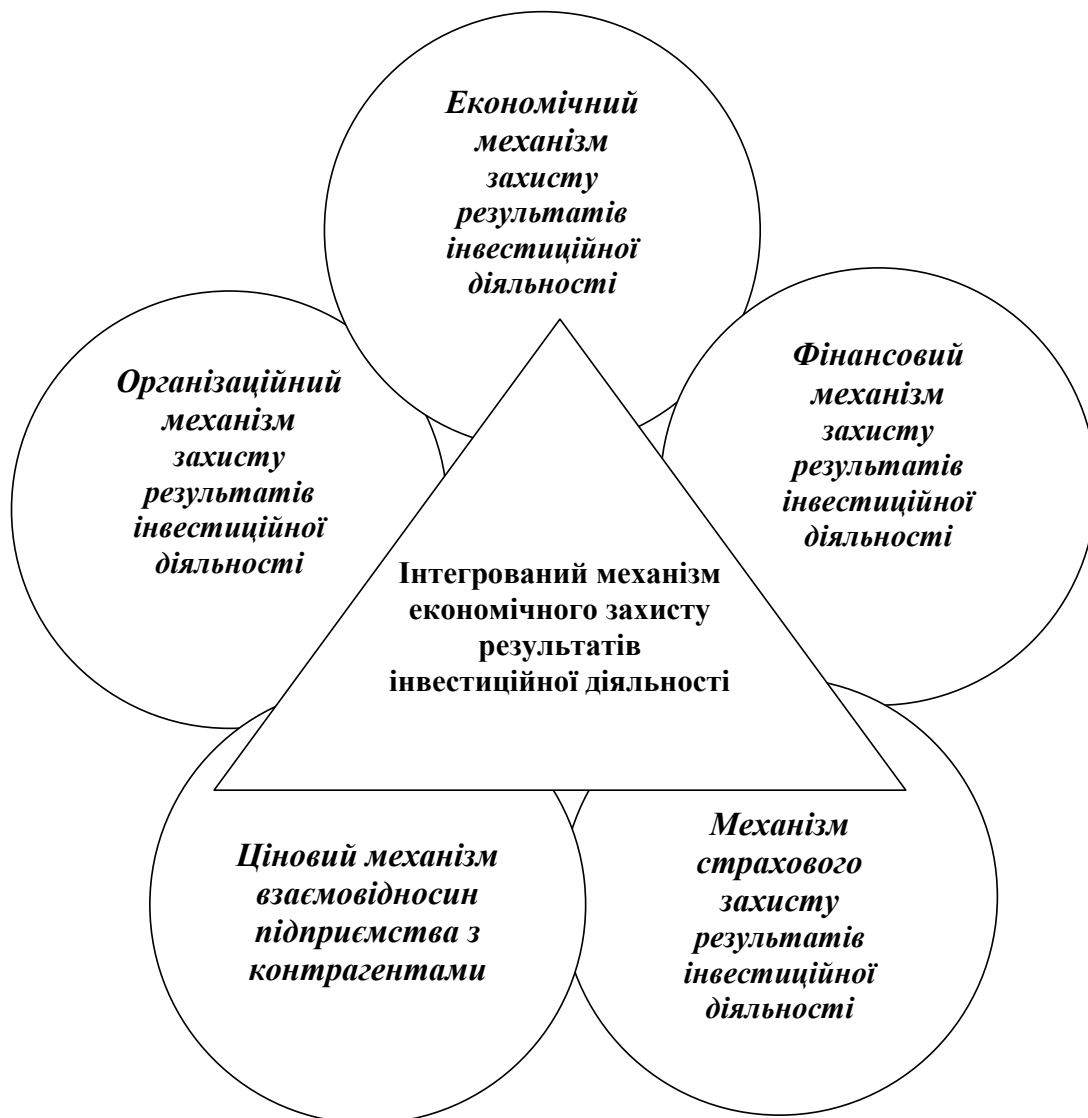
Економічний механізм захисту результатів інвестиційної діяльності

Організаційний механізм захисту результатів інвестиційної діяльності

Фінансовий механізм захисту результатів інвестиційної діяльності

Інтегрований механізм економічного захисту результатів інвестиційної діяльності

Ціновий механізм взаємовідносин підприємства з контрагентами

Механізм страхового захисту результатів інвестиційної діяльності